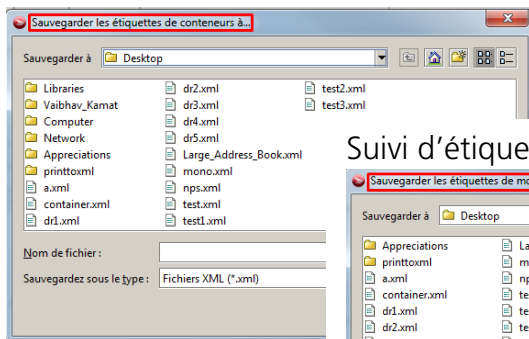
Sauvegarder les étiquettes de conteneurs à...

Sauvegarder à Desktop

Libraries
Vaibhav_Kamat
Computer
Network
Appreciations
printtoxml
a.xml
container.xml
dr1.xml
dr2.xml
dr3.xml
dr4.xml
dr5.xml
Large_Address_Book.xml
mono.xml
nps.xml
test.xml
test1.xml
test2.xml
test3.xml

Nom de fichier :
Sauvegardez sous le type : Fichiers XML (*.xml)

Suivi d'étique

Sauvegarder les étiquettes de mo

Sauvegarder à Desktop

Appreciations
printtoxml
a.xml
container.xml
dr1.xml
dr2.xml
La
m
np
te
te
te